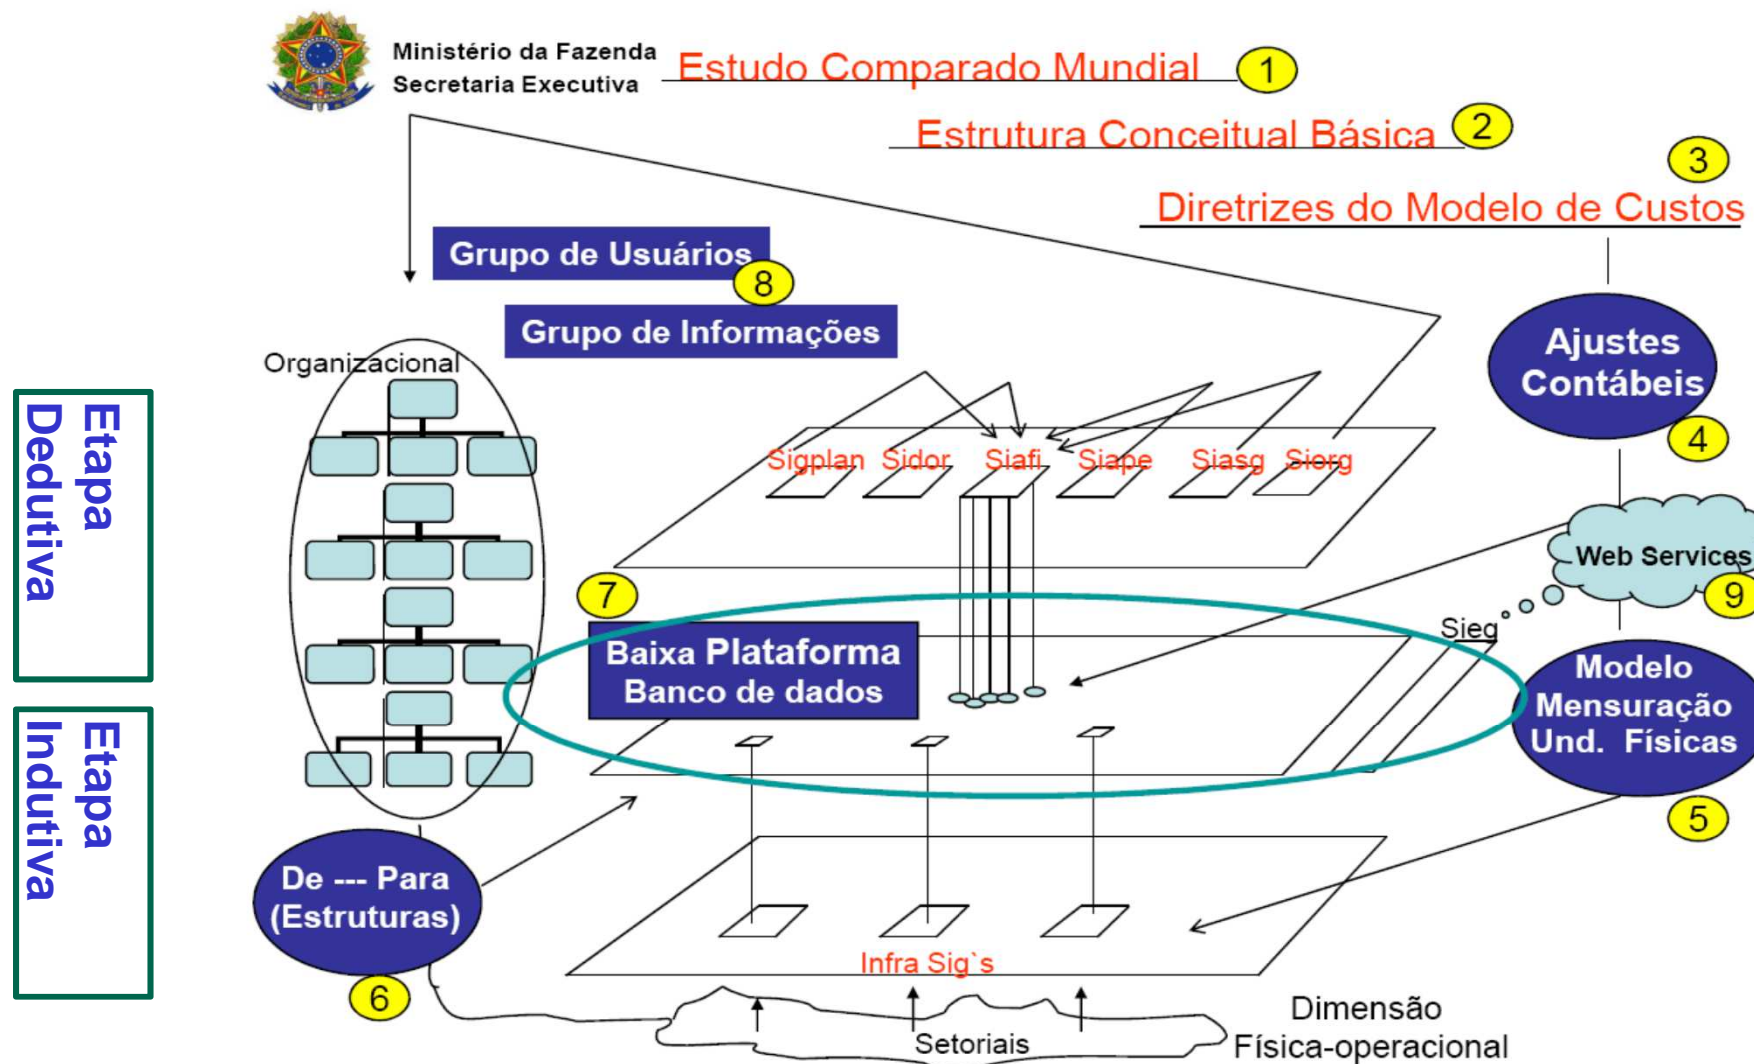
Ministério da Fazenda
Secretaria Executiva

Estudo Comparado Mundial 1

Estrutura Conceitual Básica 2

3

Diretrizes do Modelo de Custos

Grupo de Usuários 8

Grupo de Informações

Ajustes Contábeis 4

Organizacional

Sigplan Sidor Siafi Siape Siasg Siorg

Web Services 9

7

Sieg

Baixa Plataforma Banco de dados

Modelo Mensuração Und. Físicas

5

De --- Para (Estruturas)

6

Infra Sig`s

Setoriais

Dimensão Física-operacional

Etapa Dedutiva

Etapa Indutiva